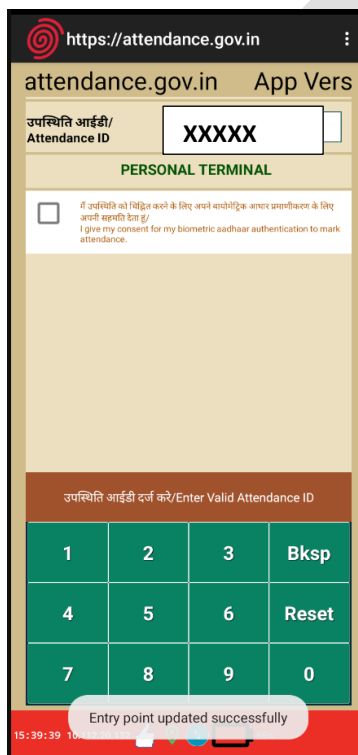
https://attendance.gov.in

attendance.gov.in App Vers

उपस्थिति आईडी/ Attendance ID

XXXXX

PERSONAL TERMINAL

मैं उपस्थिति को चिह्नित करने के लिए अपने बायोमेट्रिक आधार प्रमाणीकरण के लिए अपनी सहमति देता हूं/
I give my consent for my biometric aadhaar authentication to mark attendance.

उपस्थिति आईडी दर्ज करे/Enter Valid Attendance ID

| 1 | 2 | 3 | Bksp |
|---|---|---|---|
| 4 | 5 | 6 | Reset |
| 7 | 8 | 9 | 0 |

15:39:39 10/12/20 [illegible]

Entry point updated successfully